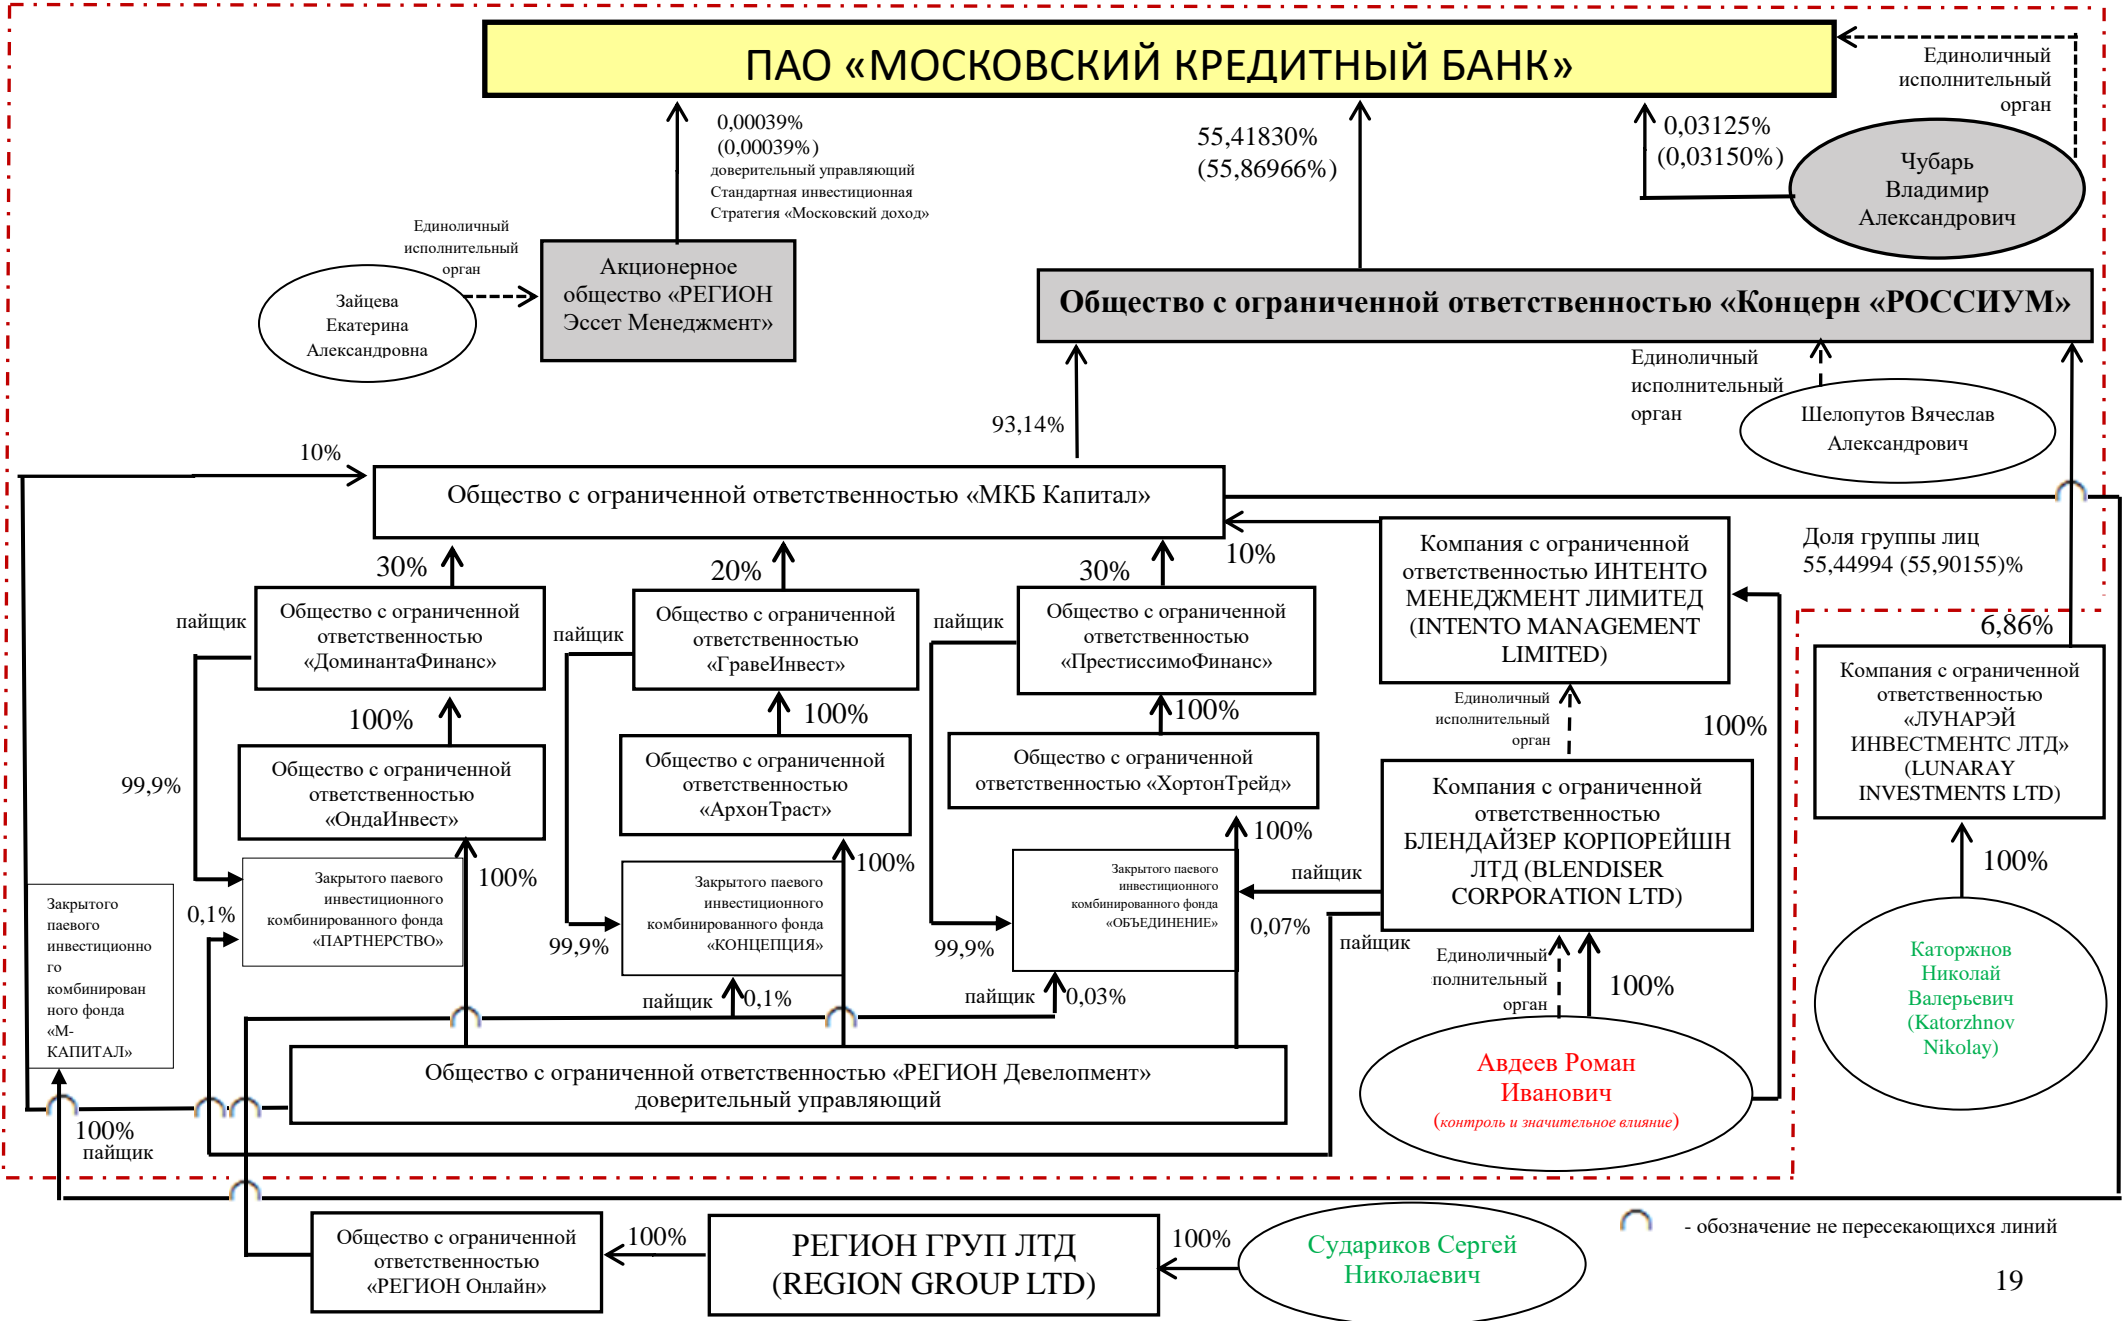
ПАО «МОСКОВСКИЙ КРЕДИТНЫЙ БАНК»

Единоличный исполнительный орган

0,00039% (0,00039%) доверительный управляющий Стандартная инвестиционная Стратегия «Московский доход»

55,41830% (55,86966%)

0,03125% (0,03150%)

Чубарь Владимир Александрович

Единоличный исполнительный орган

Зайцева Екатерина Александровна

Акционерное общество «РЕГИОН Эссет Менеджмент»

Общество с ограниченной ответственностью «Концерн «РОССИУМ»

Единоличный исполнительный орган

Шелопутов Вячеслав Александрович

93,14%

10%

Общество с ограниченной ответственностью «МКБ Капитал»

Доля группы лиц 55,44994 (55,90155)%

30%

20%

30%

10%

пайщик

Общество с ограниченной ответственностью «ДоминантаФинанс»

пайщик

Общество с ограниченной ответственностью «ГравеИнвест»

пайщик

Общество с ограниченной ответственностью «ПрестиссимоФинанс»

Компания с ограниченной ответственностью ИНТЕНТО МЕНЕДЖМЕНТ ЛИМИТЕД (INTENTO MANAGEMENT LIMITED)

6,86%

Компания с ограниченной ответственностью «ЛУНАРЭЙ ИНВЕСТМЕНТС ЛТД» (LUNARAY INVESTMENTS LTD)

100%

100%

100%

Единоличный исполнительный орган

100%

Общество с ограниченной ответственностью «ОндаИнвест»

Общество с ограниченной ответственностью «АрхонТраст»

Общество с ограниченной ответственностью «ХортонТрейд»

Компания с ограниченной ответственностью БЛЕНДАЙЗЕР КОРПОРЕЙШН ЛТД (BLENDISER CORPORATION LTD)

99,9%

100%

100%

100%

100%

Закрытого паевого инвестиционного комбинированного фонда «М-КАПИТАЛ»

0,1%

Закрытого паевого инвестиционного комбинированного фонда «ПАРТНЕРСТВО»

99,9%

Закрытого паевого инвестиционного комбинированного фонда «КОНЦЕПЦИЯ»

99,9%

Закрытого паевого инвестиционного комбинированного фонда «ОБЪЕДИНЕНИЕ»

пайщик

0,07%

пайщик

Единоличный исполнительный орган

100%

Каторжнов Николай Валерьевич (Katorzhnov Nikolay)

пайщик

0,1%

пайщик

0,03%

Общество с ограниченной ответственностью «РЕГИОН Девелопмент» доверительный управляющий

Авдеев Роман Иванович (контроль и значительное влияние)

100% пайщик

Общество с ограниченной ответственностью «РЕГИОН Онлайн»

100%

РЕГИОН ГРУП ЛТД (REGION GROUP LTD)

100%

Судариков Сергей Николаевич

- обозначение не пересекающихся линий

19